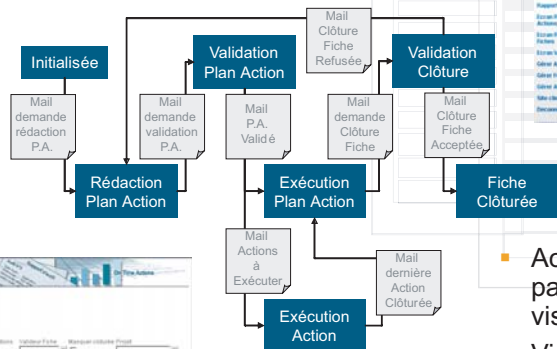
Initialisée

Mail demande rédaction P.A.

Rédaction Plan Action

Validation Plan Action

Mail demande validation P.A.

Mail P.A. Validé

Mail Clôture Fiche Refusée

Validation Clôture

Mail demande Clôture Fiche

Mail Clôture Fiche Acceptée

Exécution Plan Action

Fiche Clôturée

Mail Actions à Exécuter

Mail dernière Action Clôturée

Exécution Action

Ac
pa
vis
Vi